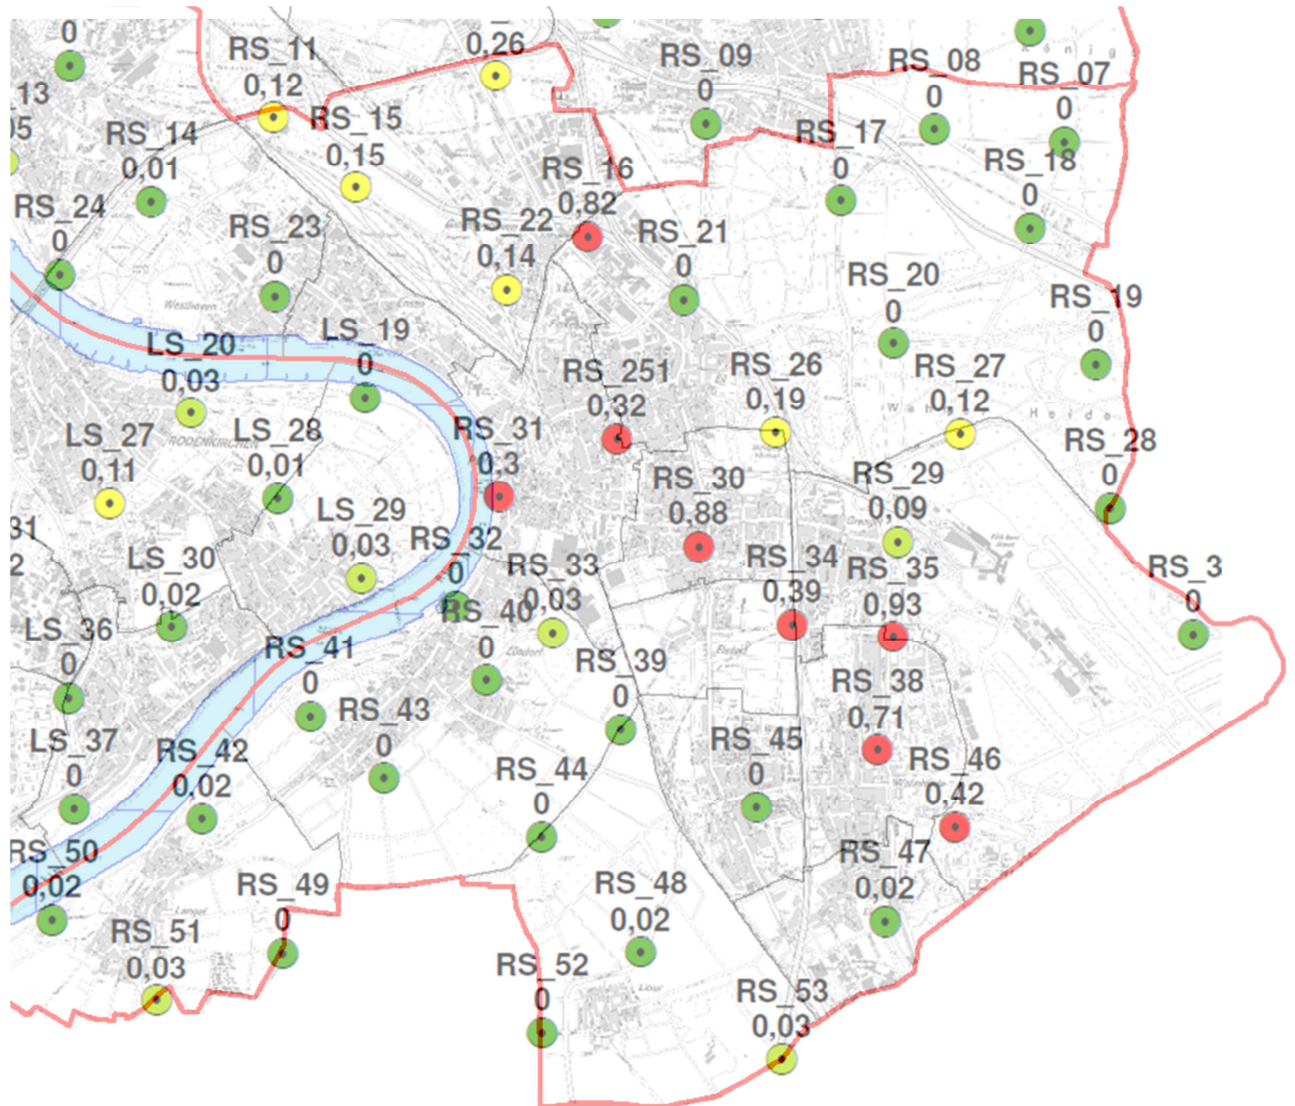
0
13
05
RS_11
0,12
0,26
RS_09
0
RS_08
0
RS_07
0
RS_14
0,01
RS_15
0,15
RS_16
0,82
RS_17
0
RS_18
0
RS_24
0
RS_23
0
RS_22
0,14
RS_21
0
RS_20
0
RS_19
0
LS_20
0,03
LS_19
0
RS_251
0,32
RS_26
0,19
RS_27
0,12
LS_27
0,11
LS_28
0,01
RS_31
0,3
RS_30
0,88
RS_29
0,09
RS_28
0
31
2
LS_29
0,03
RS_32
0
RS_33
0,03
RS_34
0,39
RS_35
0,93
RS_3
0
LS_30
0,02
RS_40
0
LS_36
0
RS_41
0
RS_39
0
RS_38
0,71
RS_43
0
LS_37
0
RS_42
0,02
RS_45
0
RS_46
0,42
RS_44
0
RS_50
0,02
RS_47
0,02
RS_49
0
RS_48
0,02
RS_51
0,03
RS_52
0
RS_53
0,03